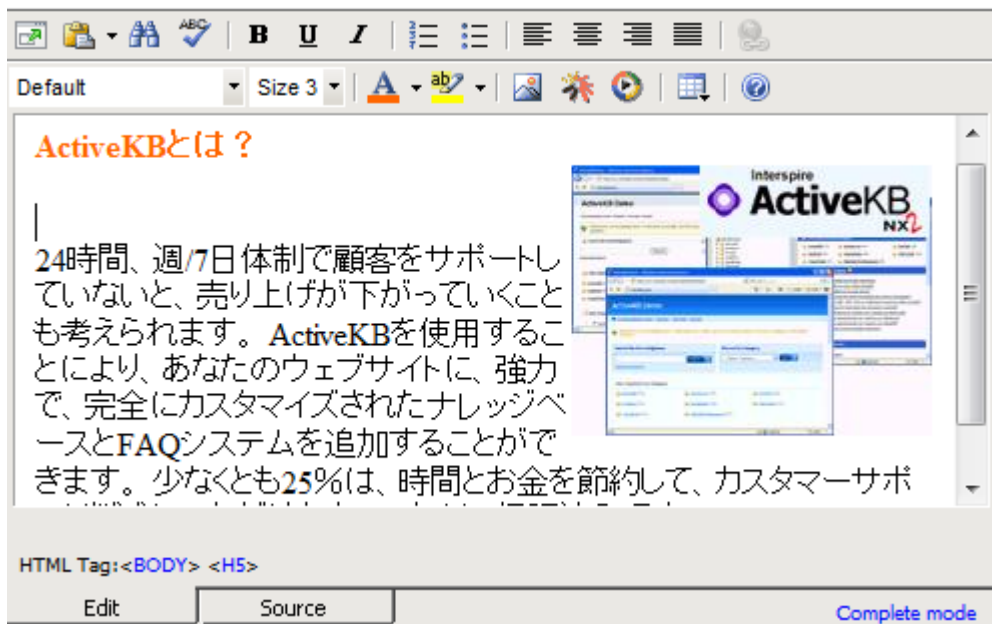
Default
Size 3

ActiveKBとは？

Interspire
ActiveKB
NX2

24時間、週/7日体制で顧客をサポートしていないと、売り上げが下がっていくことも考えられます。ActiveKBを使用することにより、あなたのウェブサイトに、強力で、完全にカスタマイズされたナレッジベースとFAQシステムを追加することができます。少なくとも25%は、時間とお金を節約して、カスタマーサポ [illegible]

HTML Tag:<BODY> <H5>

Edit
Source
Complete mode